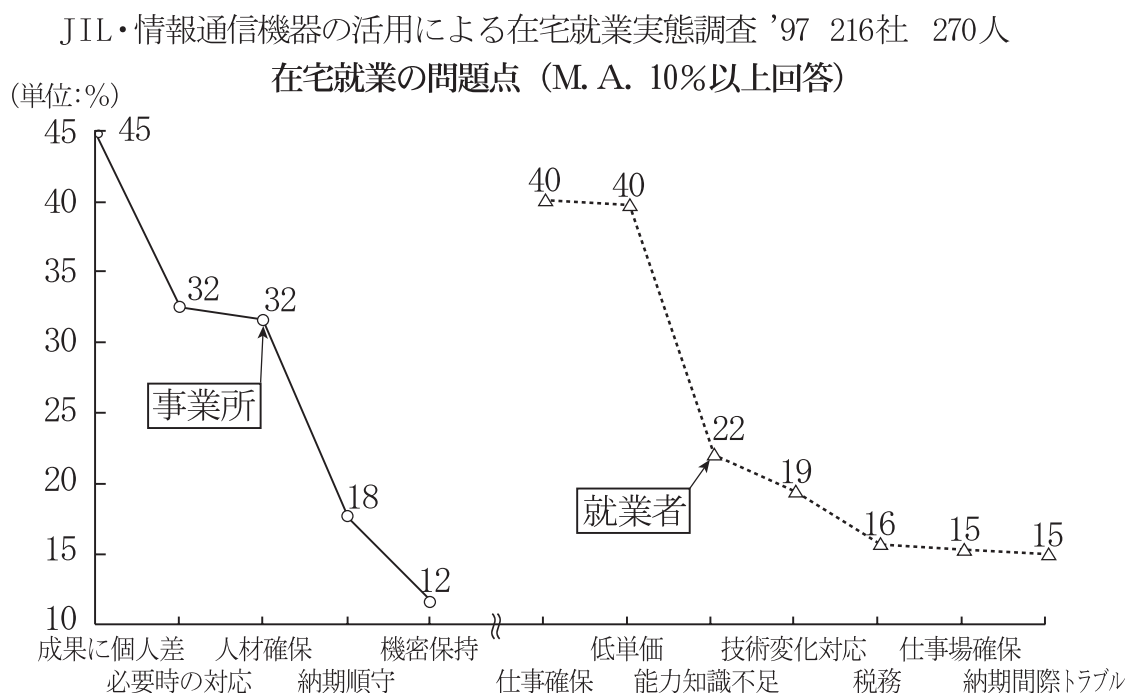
JIL・情報通信機器の活用による在宅就業実態調査 '97 216社 270人

在宅就業の問題点（M. A. 10%以上回答）

(単位:%)

45
40
35
30
25
20
15
10

45
32
32
18
12

事業所

40
40
22
19
16
15
15

就業者

成果に個人差
必要時の対応
人材確保
納期順守
機密保持
仕事確保
低単価
能力知識不足
技術変化対応
税務
仕事場確保
納期間際トラブル